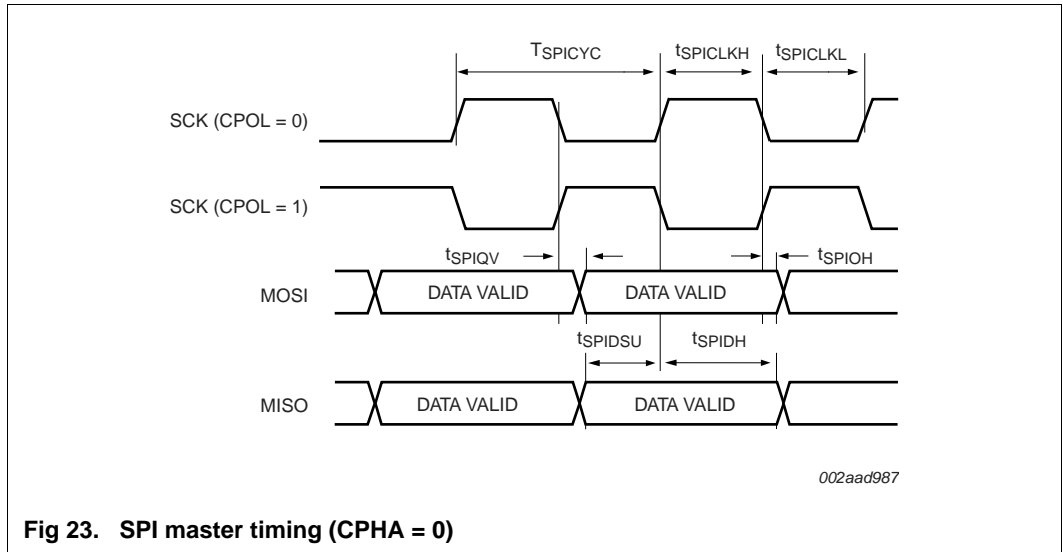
$T_{SPICYC}$

$t_{SPICLKH}$

$t_{SPICLKL}$

SCK (CPOL = 0)

SCK (CPOL = 1)

$t_{SPIQV}$

$t_{SPIOH}$

MOSI

DATA VALID

DATA VALID

$t_{SPIDSU}$

$t_{SPIDH}$

MISO

DATA VALID

DATA VALID

002aad987

Fig 23. SPI master timing (CPHA = 0)